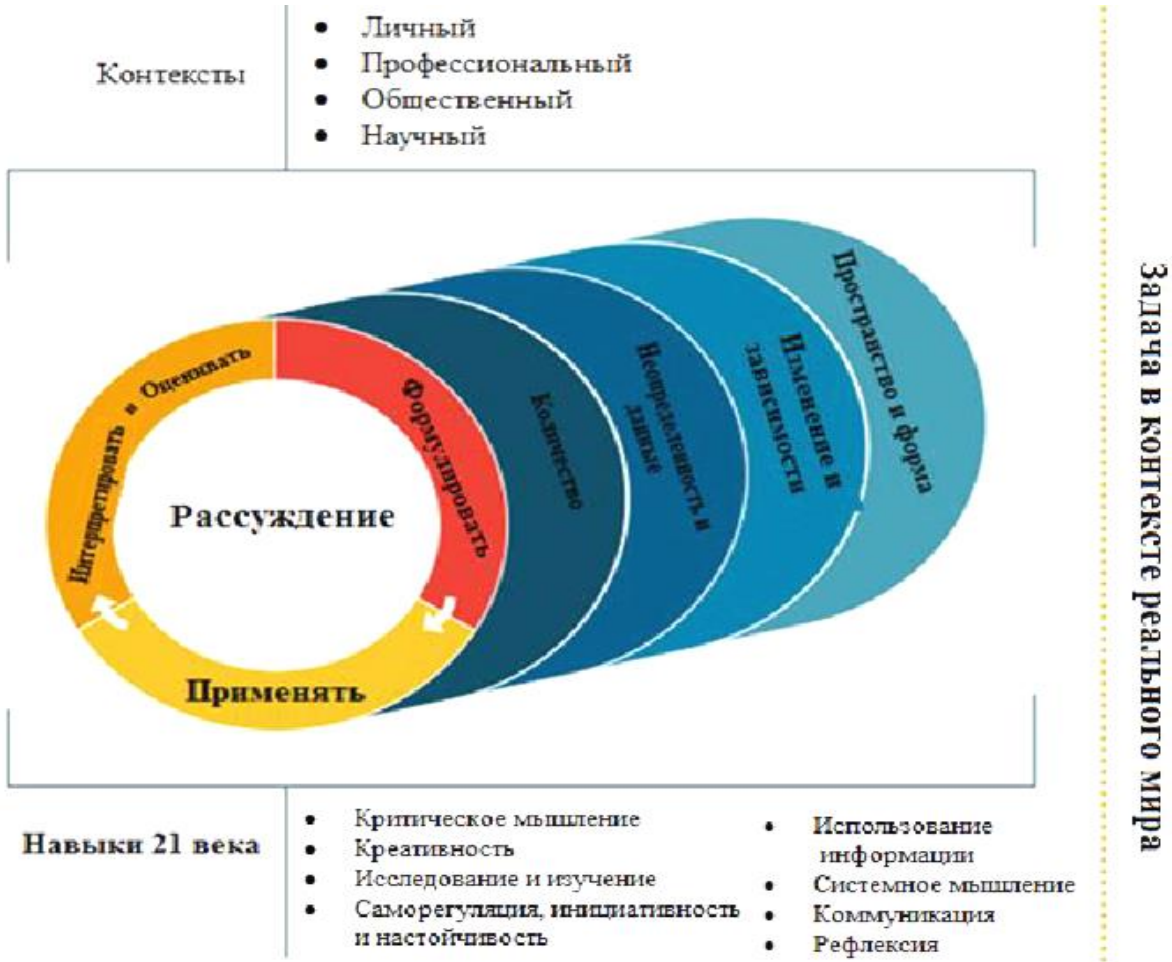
Контексты

- Личный
- Профессиональный
- Общественный
- Научный

Интерпретировать и Оценивать

Формулировать

Рассуждение

Применять

Количество

Неопределенность и данные

Изменение и зависимости

Пространство и форма

Задача в контексте реального мира

Навыки 21 века

- Критическое мышление
- Креативность
- Исследование и изучение
- Саморегуляция, инициативность и настойчивость

- Использование информации
- Системное мышление
- Коммуникация
- Рефлексия